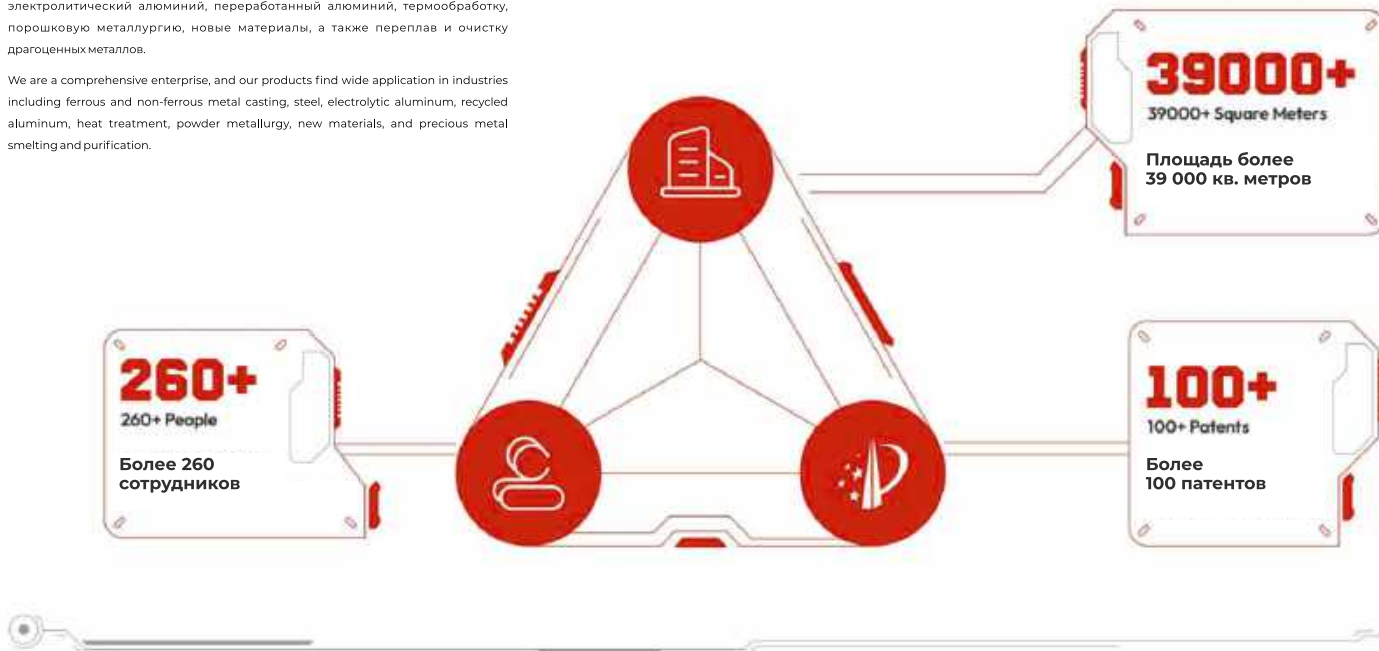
электролитический алюминий, переработанный алюминий, термообработку, порошковую металлургию, новые материалы, а также переплав и очистку драгоценных металлов.

We are a comprehensive enterprise, and our products find wide application in industries including ferrous and non-ferrous metal casting, steel, electrolytic aluminum, recycled aluminum, heat treatment, powder metallurgy, new materials, and precious metal smelting and purification.

39000+

39000+ Square Meters

Площадь более 39 000 кв. метров

260+

260+ People

Более 260 сотрудников

100+

100+ Patents

Более 100 патентов